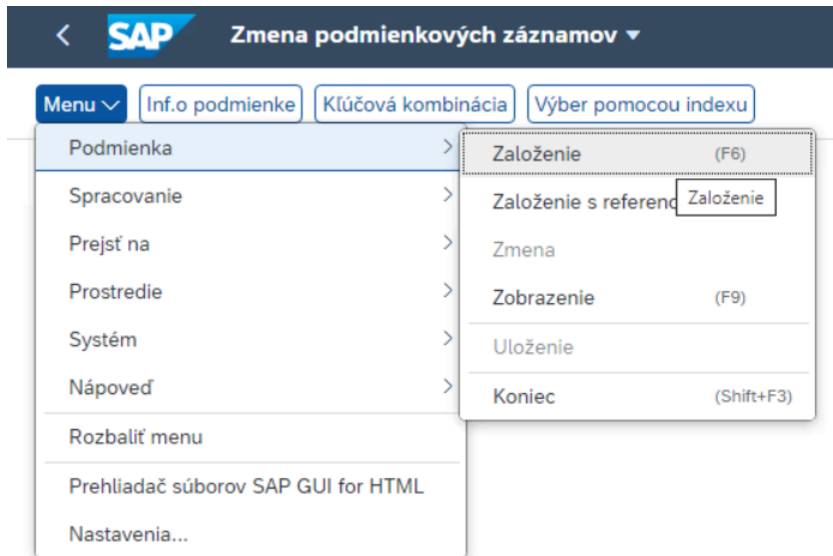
SAP Zmena podmienkových záznamov

Menu Inf.o podmienke Kľúčová kombinácia Výber pomocou indexu

Podmienka
Spracovanie
Prejsť na
Prostredie
Systém
Nápoveď
Rozbaliť menu
Prehliadač súborov SAP GUI for HTML
Nastavenia...

Založenie (F6)
Založenie s referenc
Založenie
Zmena
Zobrazenie (F9)
Uloženie
Koniec (Shift+F3)